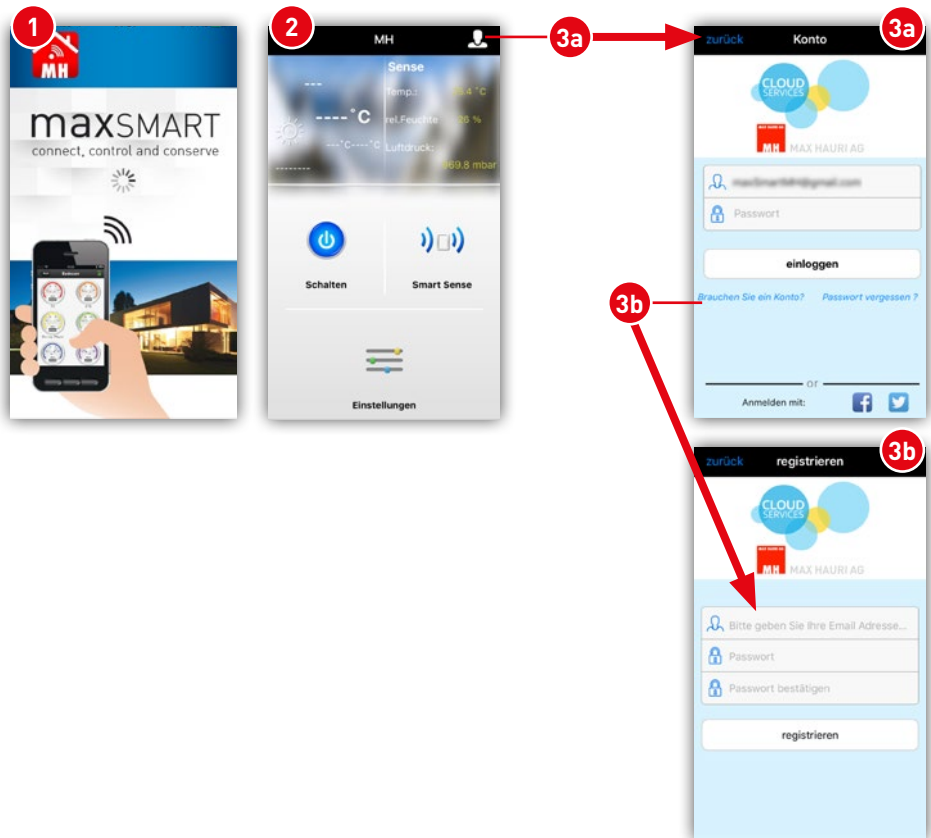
1

MH

maxSMART
connect, control and conserve

2

MH

Sense

---

----˚C

---˚C----˚C

--------

Temp.: 25.4 ˚C

rel.Feuchte 36 %

Luftdruck: 969.8 mbar

Schalten

Smart Sense

Einstellungen

3a

3a

zurück Konto

CLOUD SERVICES

MH MAX HAURI AG

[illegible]

Passwort

einloggen

3b

Brauchen Sie ein Konto?

Passwort vergessen ?

or

Anmelden mit:

3b

zurück registrieren

CLOUD SERVICES

MH MAX HAURI AG

Bitte geben Sie Ihre Email Adresse...

Passwort

Passwort bestätigen

registrieren